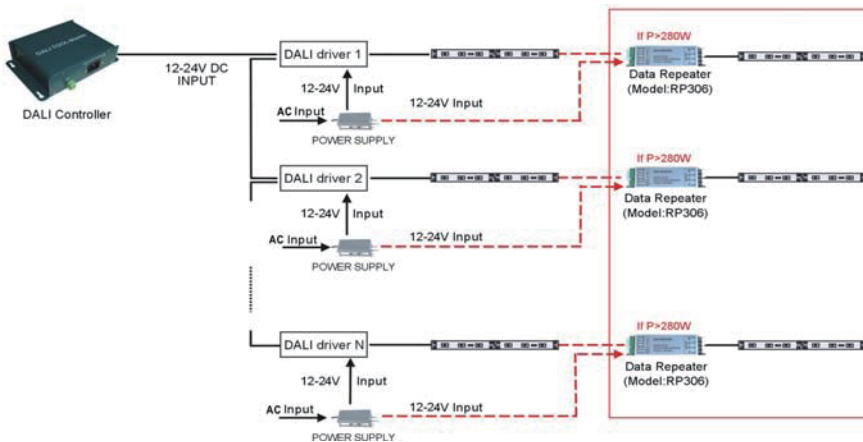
DALI Controller

12-24V DC INPUT

DALI driver 1

12-24V Input

AC Input

POWER SUPPLY

12-24V Input

If P>280W

Data Repeater (Model:RP306)

DALI driver 2

12-24V Input

AC Input

POWER SUPPLY

12-24V Input

If P>280W

Data Repeater (Model:RP306)

DALI driver N

12-24V Input

AC Input

POWER SUPPLY

12-24V Input

If P>280W

Data Repeater (Model:RP306)